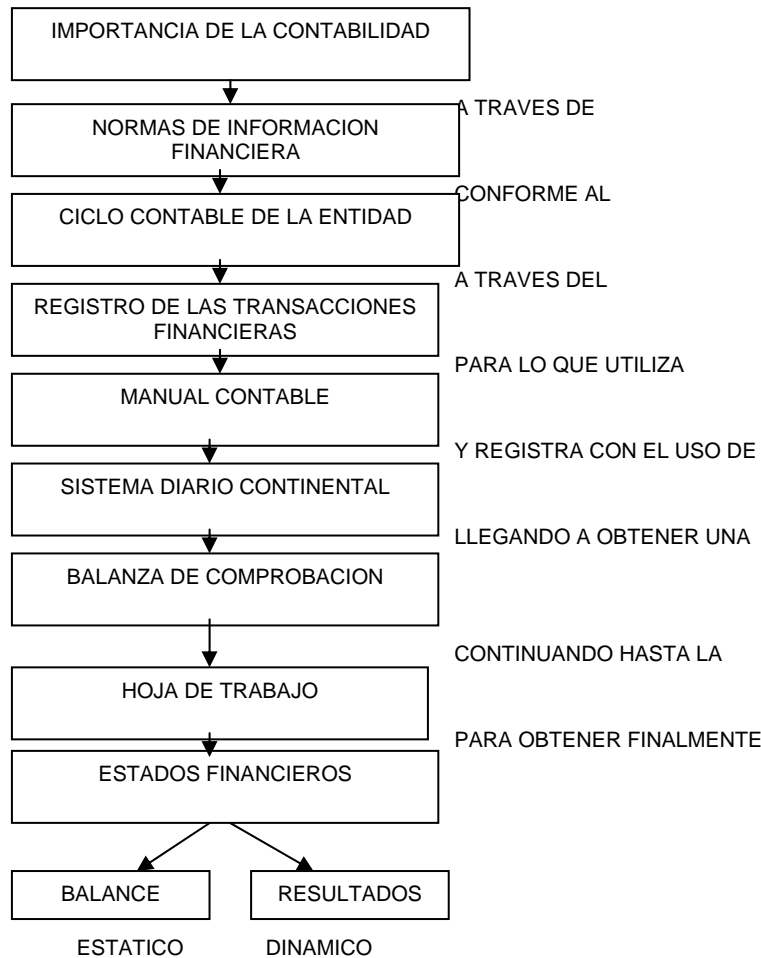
IMPORTANCIA DE LA CONTABILIDAD

A TRAVES DE

NORMAS DE INFORMACION FINANCIERA

CONFORME AL

CICLO CONTABLE DE LA ENTIDAD

A TRAVES DEL

REGISTRO DE LAS TRANSACCIONES FINANCIERAS

PARA LO QUE UTILIZA

MANUAL CONTABLE

Y REGISTRA CON EL USO DE

SISTEMA DIARIO CONTINENTAL

LLEGANDO A OBTENER UNA

BALANZA DE COMPROBACION

CONTINUANDO HASTA LA

HOJA DE TRABAJO

PARA OBTENER FINALMENTE

ESTADOS FINANCIEROS

BALANCE

RESULTADOS

ESTATICO

DINAMICO